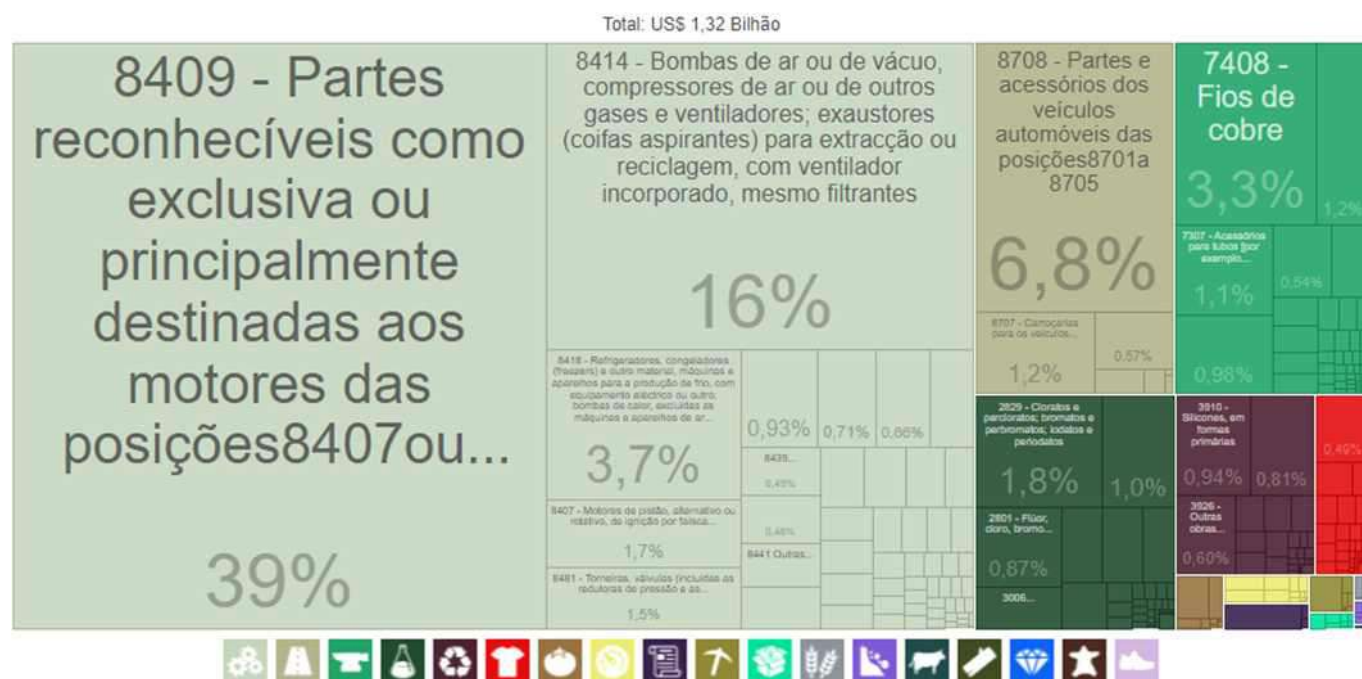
Total: US$ 1,32 Bilhão

8409 - Partes reconhecíveis como exclusiva ou principalmente destinadas aos motores das posições8407ou...

39%

8414 - Bombas de ar ou de vácuo, compressores de ar ou de outros gases e ventiladores; exaustores (coifas aspirantes) para extracção ou reciclagem, com ventilador incorporado, mesmo filtrantes

16%

8418 - Refrigeradores, congeladores (freezers) e outro material, máquinas e aparelhos para a produção de frio, com equipamento eléctrico ou outro, bombas de calor, excluídas as máquinas e aparelhos de ar...

3,7%

0,93%

0,71%

0,66%

8439...

0,45%

0,46%

8441 Outras...

8407 - Motores de pistão, alternativo ou rotativo, de ignição por faísca...

1,7%

8481 - Torneiras, válvulas (incluídas as redutoras de pressão e as...

1,5%

8708 - Partes e acessórios dos veículos automóveis das posições8701a 8705

6,8%

8707 - Carroçarias para os veículos...

1,2%

0,57%

7408 - Fios de cobre

3,3%

1,2%

7307 - Acessórios para tubos (por exemplo...

1,1%

0,54%

0,98%

2829 - Cloratos e percloratos; bromatos e perbromatos; iodatos e periodatos

1,8%

1,0%

2801 - Flúor, cloro, bromo...

0,87%

3006...

3910 - Silicones, em formas primárias

0,94%

0,81%

3926 - Outras obras...

0,60%

0,49%